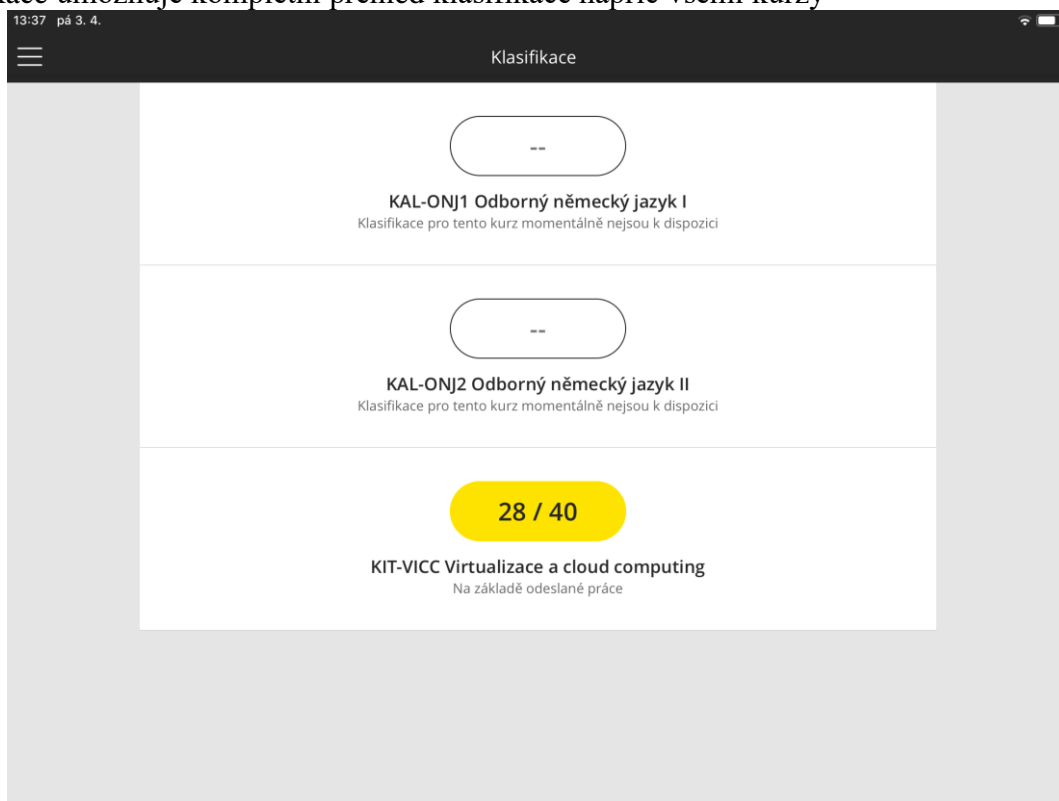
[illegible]ace umožňuje kompletní přehled klasifikace napříč všemi kurzy

13:37 pá 3. 4.

Klasifikace

--

KAL-ONJ1 Odborný německý jazyk I

Klasifikace pro tento kurz momentálně nejsou k dispozici

--

KAL-ONJ2 Odborný německý jazyk II

Klasifikace pro tento kurz momentálně nejsou k dispozici

28 / 40

KIT-VICC Virtualizace a cloud computing

Na základě odeslané práce